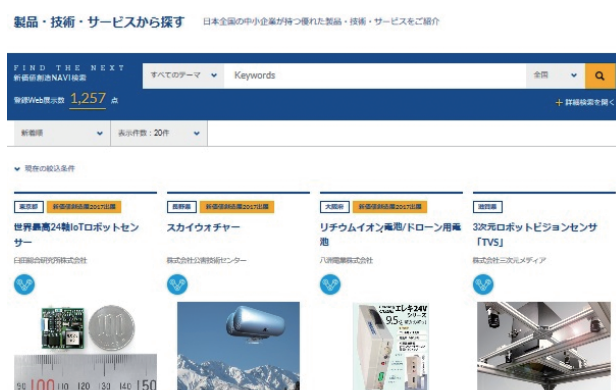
製品・技術・サービスから探す　日本全国の中小企業が持つ優れた製品・技術・サービスをご紹介

FIND THE NEXT
新価値創造NAVI検索

すべてのテーマ
Keywords
全国

登録Web展示数 1,257 点

＋ 詳細検索を開く

新着順
表示件数：20件

現在の絞込条件

東京都　新価値創造展2017出展
世界最高24軸IoTロボットセンサー
日邦総合研究所株式会社

長野県　新価値創造展2017出展
スカイウオチャー
株式会社公害技術センター

大阪府　新価値創造展2017出展
リチウムイオン電池/ドローン用電池
八州電業株式会社

徳島県
3次元ロボットビジョンセンサ「TVS」
株式会社三次元メディア

90 100 110 120 130 140 150

エレキ24V
9.5